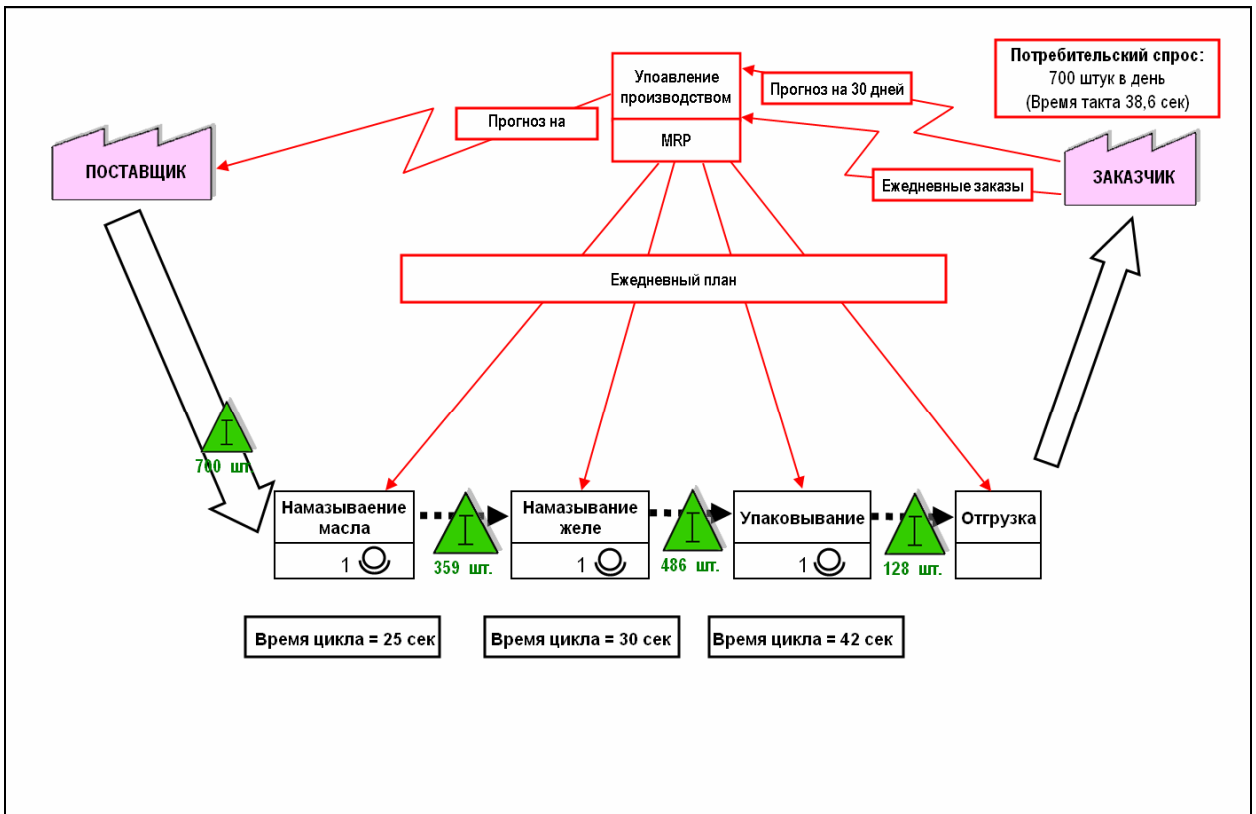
Упоавление производством

MRP

Прогноз на 30 дней

Потребительский спрос:
700 штук в день
(Время такта 38,6 сек)

Прогноз на

ПОСТАВЩИК

ЗАКАЗЧИК

Ежедневные заказы

Ежедневный план

I
700 шт.

Намазываение масла
1

I
359 шт.

Намазывание желе
1

I
486 шт.

Упаковывание
1

I
128 шт.

Отгрузка

Время цикла = 25 сек

Время цикла = 30 сек

Время цикла = 42 сек